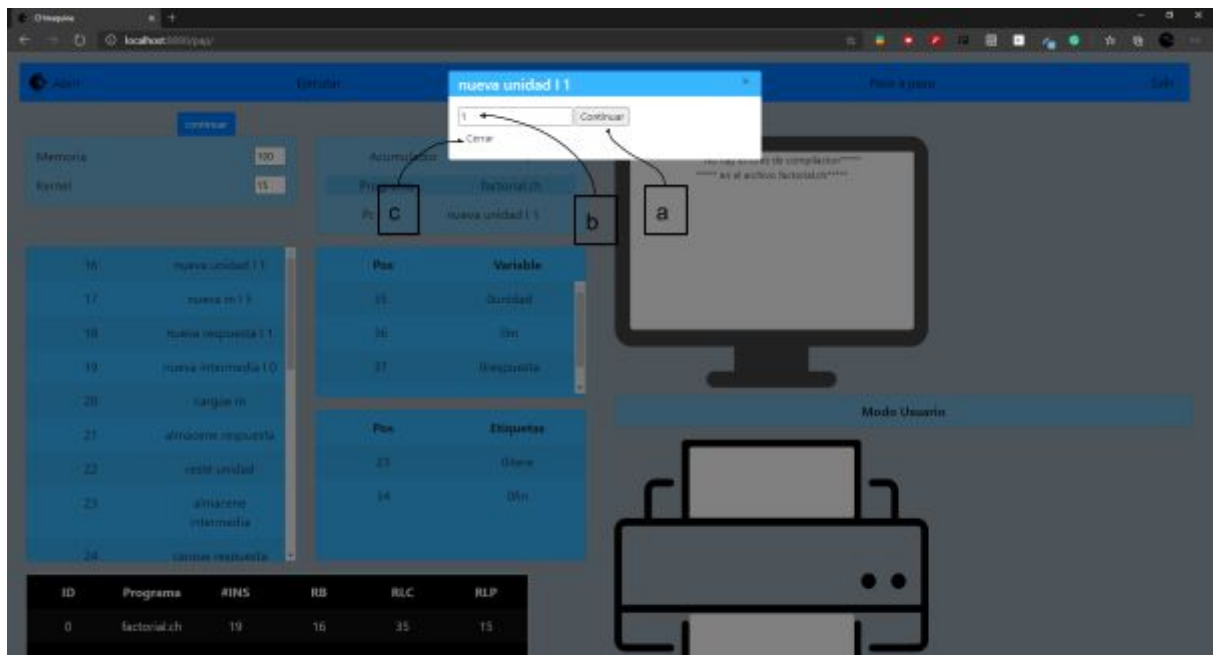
CHmaquina
localhost:8000/pay/

Abrir
Ejecutar
Paso a paso
Salir

nueva unidad I 1
1
Continuar
Cerrar

c
b
a

continuar

Memoria 100
Kernel 15

Acumulador
Programa factorial.ch
Pc nueva unidad I 1

*****No hay errores de compilación*****
***** en el archivo factorial.ch*****

16 nueva unidad I 1
17 nueva m I 1
18 nueva respuesta I 1
19 nueva intermedia I 0
20 cargue m
21 almacene respuesta
22 reste unidad
23 almacene intermedia
24 carnue respuesta

| Pos | Variable |
|---|---|
| 35 | 0unidad |
| 36 | 0m |
| 37 | 0respuesta |

| Pos | Etiquetas |
|---|---|
| 23 | 0itere |
| 34 | 0fin |

Modo Usuario

| ID | Programa | #INS | RB | RLC | RLP |
|---|---|---|---|---|---|
| 0 | factorial.ch | 19 | 16 | 35 | 15 |